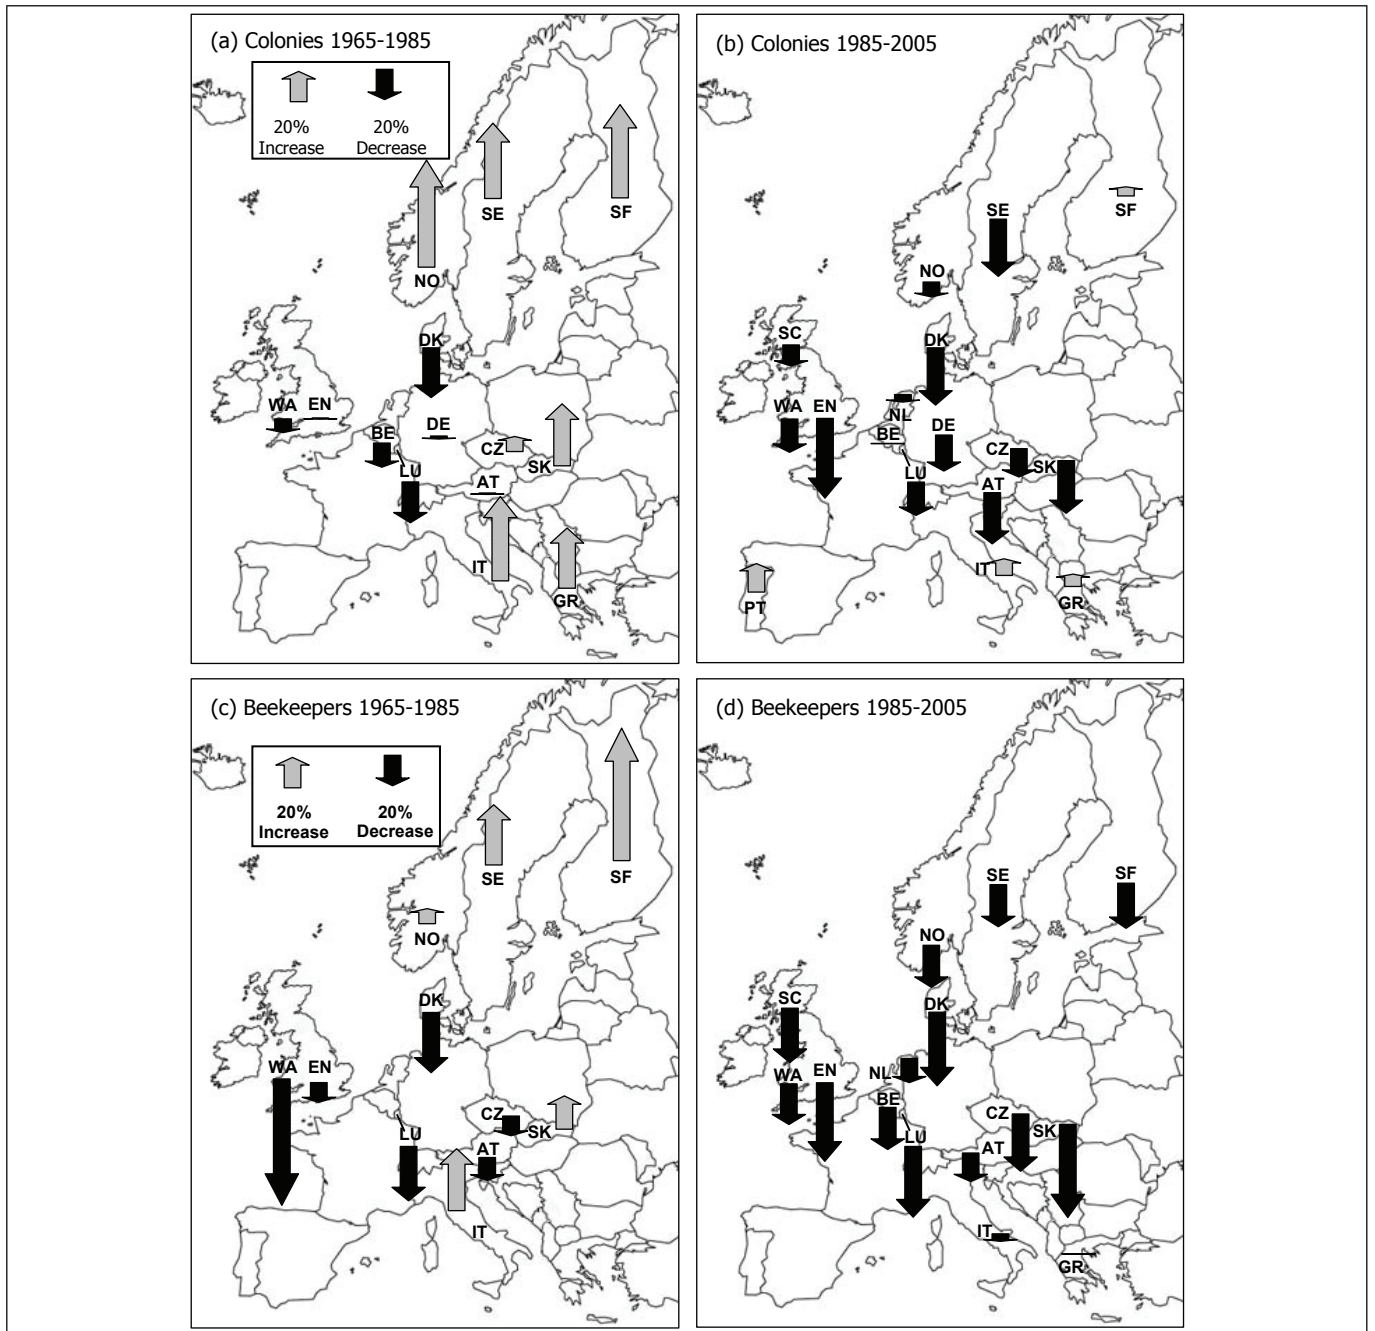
(a) Colonies 1965-1985

20% Increase
20% Decrease

SE
SF
NO
DK
WA
EN
DE
BE
CZ
SK
LU
AT
IT
GR

(b) Colonies 1985-2005

SE
SF
NO
SC
DK
NL
WA
EN
BE
DE
CZ
SK
LU
AT
IT
PT
GR

(c) Beekeepers 1965-1985

20% Increase
20% Decrease

SE
SF
NO
DK
WA
EN
CZ
SK
LU
AT
IT

(d) Beekeepers 1985-2005

SE
SF
NO
DK
SC
WA
EN
NL
BE
CZ
SK
LU
AT
IT
GR